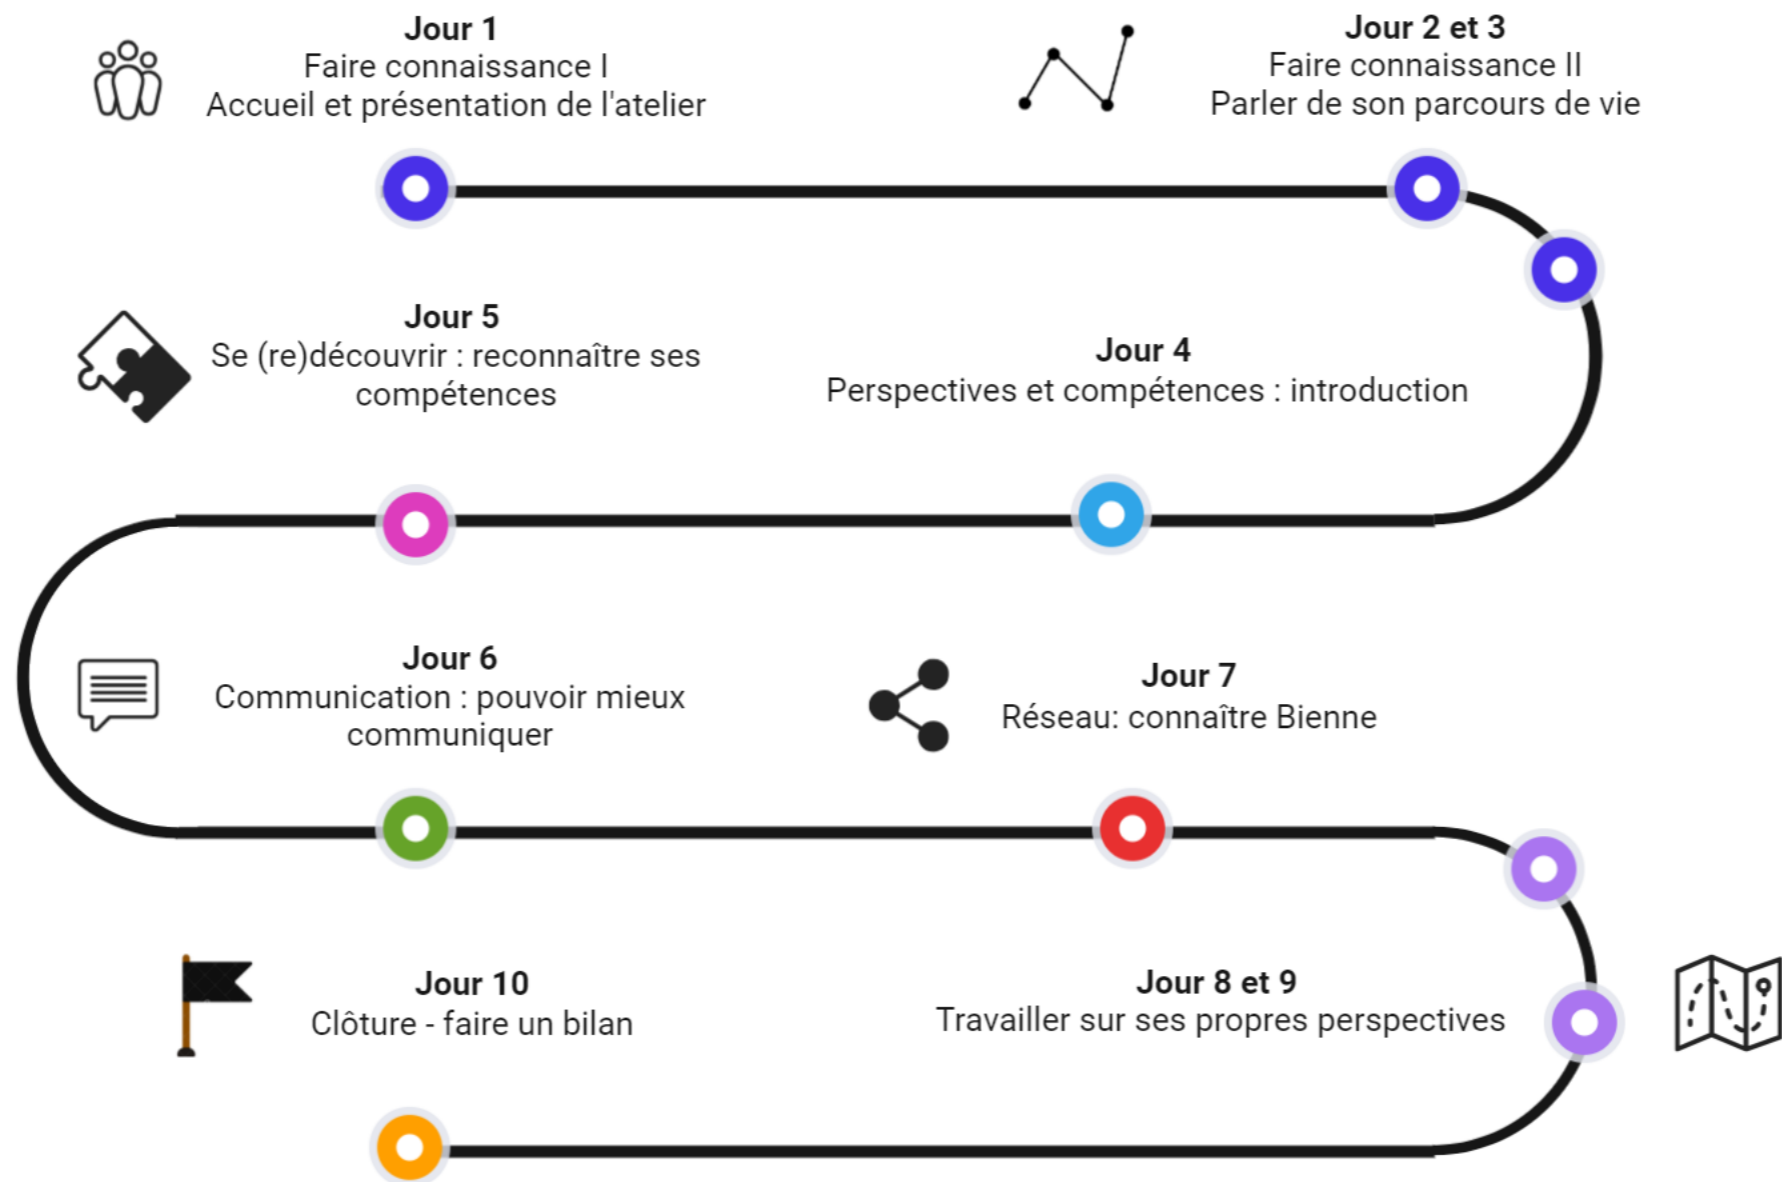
Jour 1
Faire connaissance I
Accueil et présentation de l'atelier

Jour 2 et 3
Faire connaissance II
Parler de son parcours de vie

Jour 5
Se (re)découvrir : reconnaître ses compétences

Jour 4
Perspectives et compétences : introduction

Jour 6
Communication : pouvoir mieux communiquer

Jour 7
Réseau: connaître Bienne

Jour 10
Clôture - faire un bilan

Jour 8 et 9
Travailler sur ses propres perspectives